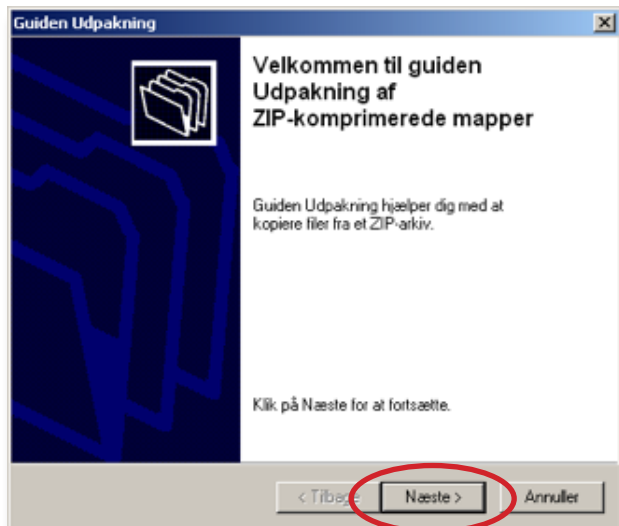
Guiden Udpakning

Velkommen til guiden Udpakning af ZIP-komprimerede mapper

Guiden Udpakning hjælper dig med at kopiere filer fra et ZIP-arkiv.

Klik på Næste for at fortsætte.

< Tilbage
Næste >
Annuller